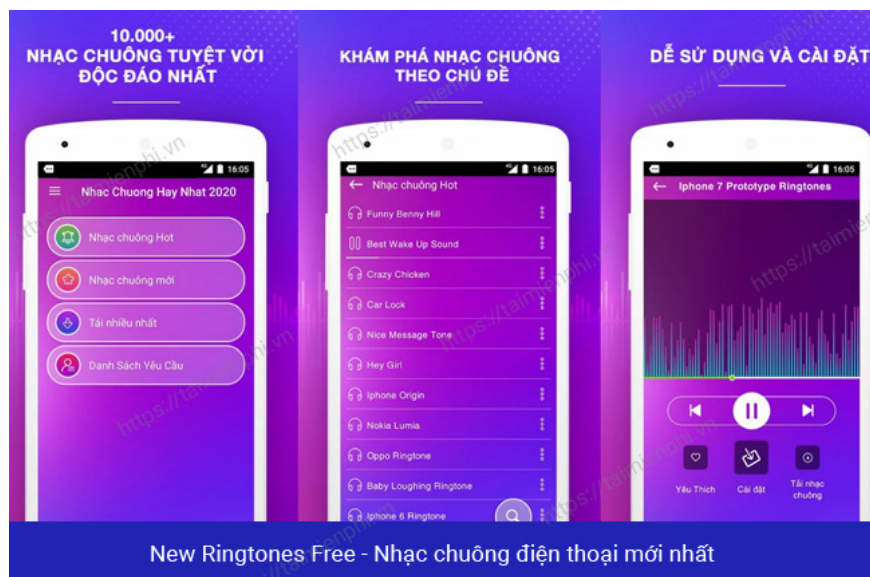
10.000+
NHẠC CHUÔNG TUYỆT VỜI ĐỘC ĐÁO NHẤT

16:05

Nhac Chuong Hay Nhat 2020

Nhạc chuông Hot

Nhạc chuông mới

Tải nhiều nhất

Danh Sách Yêu Cầu

KHÁM PHÁ NHẠC CHUÔNG THEO CHỦ ĐỀ

16:05

Nhạc chuông Hot

Funny Benny Hill

Best Wake Up Sound

Crazy Chicken

Car Lock

Nice Message Tone

Hey Girl

Iphone Origin

Nokia Lumia

Oppo Ringtone

Baby Loughing Ringtone

Iphone 6 Ringtone

DỄ SỬ DỤNG VÀ CÀI ĐẶT

16:05

Iphone 7 Prototype Ringtones

Yêu Thích

Cài đặt

Tải nhạc chuông

https://taimienphi.vn

New Ringtones Free - Nhạc chuông điện thoại mới nhất